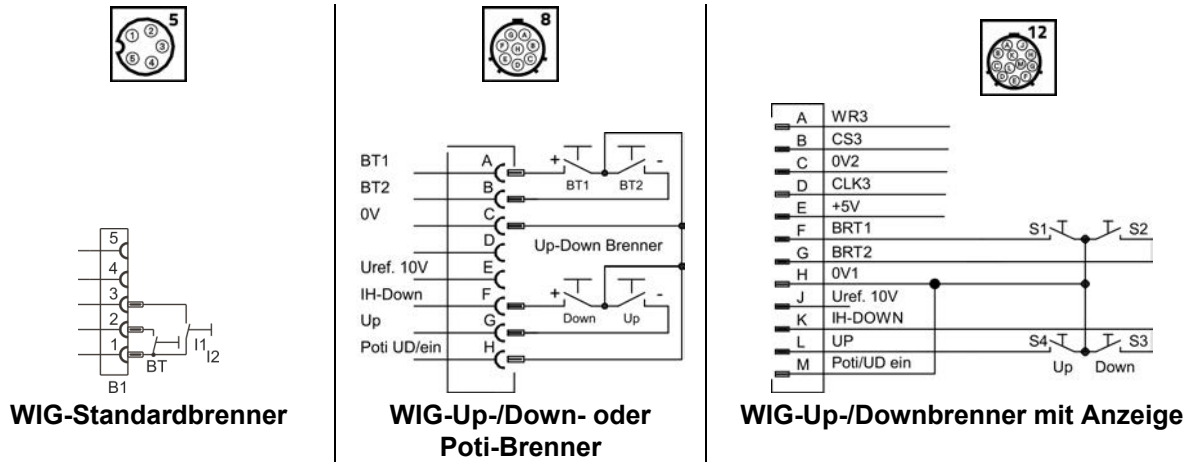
5
1 2 3 4 5

5
4
3
2
1
BT
I1
I2
B1

WIG-Standardbrenner

8
A B C D E F G H

BT1
BT2
0V
Uref. 10V
IH-Down
Up
Poti UD/ein

A
B
C
D
E
F
G
H

+
BT1
BT2
-
Up-Down Brenner
+
Down
Up
-

WIG-Up-/Down- oder Poti-Brenner

12

A WR3
B CS3
C 0V2
D CLK3
E +5V
F BRT1
G BRT2
H 0V1
J Uref. 10V
K IH-DOWN
L UP
M Poti/UD ein

S1
S2
S4
S3
Up
Down

WIG-Up-/Downbrenner mit Anzeige